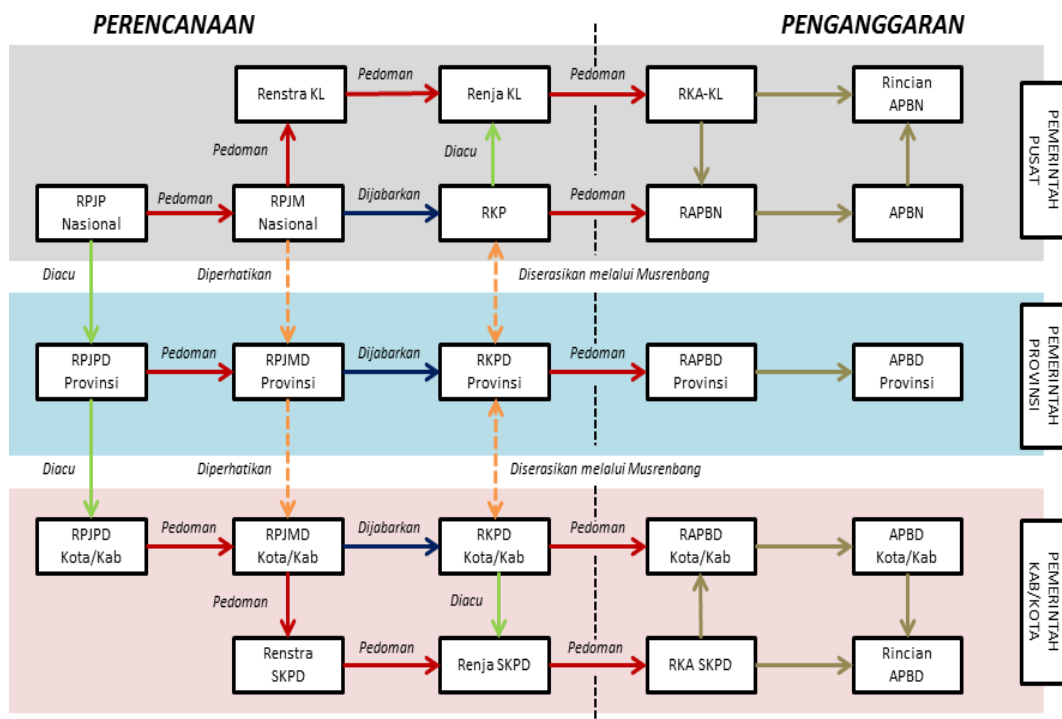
PERENCANAAN

PENGANGGARAN

Renstra KL

Pedoman

Renja KL

Pedoman

RKA-KL

Rincian APBN

PEMERINTAH PUSAT

Pedoman

Diacu

RPJP Nasional

Pedoman

RPJM Nasional

Dijabarkan

RKP

Pedoman

RAPBN

APBN

Diacu

Diperhatikan

Diserasikan melalui Musrenbang

RPJPD Provinsi

Pedoman

RPJMD Provinsi

Dijabarkan

RKPD Provinsi

Pedoman

RAPBD Provinsi

APBD Provinsi

PEMERINTAH PROVINSI

Diacu

Diperhatikan

Diserasikan melalui Musrenbang

RPJPD Kota/Kab

Pedoman

RPJMD Kota/Kab

Dijabarkan

RKPD Kota/Kab

Pedoman

RAPBD Kota/Kab

APBD Kota/Kab

PEMERINTAH KAB/KOTA

Pedoman

Diacu

Renstra SKPD

Pedoman

Renja SKPD

Pedoman

RKA SKPD

Rincian APBD